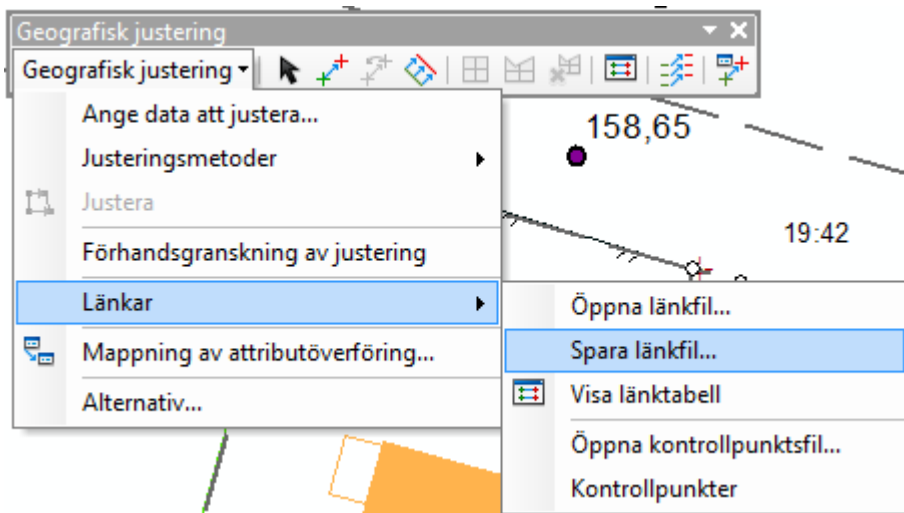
Geografisk justering

Geografisk justering ▾

Ange data att justera...

Justeringsmetoder

Justera

Förhandsgranskning av justering

Länkar

Mappning av attributöverföring...

Alternativ...

Öppna länkfil...

Spara länkfil...

Visa länktabell

Öppna kontrollpunktsfil...

Kontrollpunkter

158,65

19:42